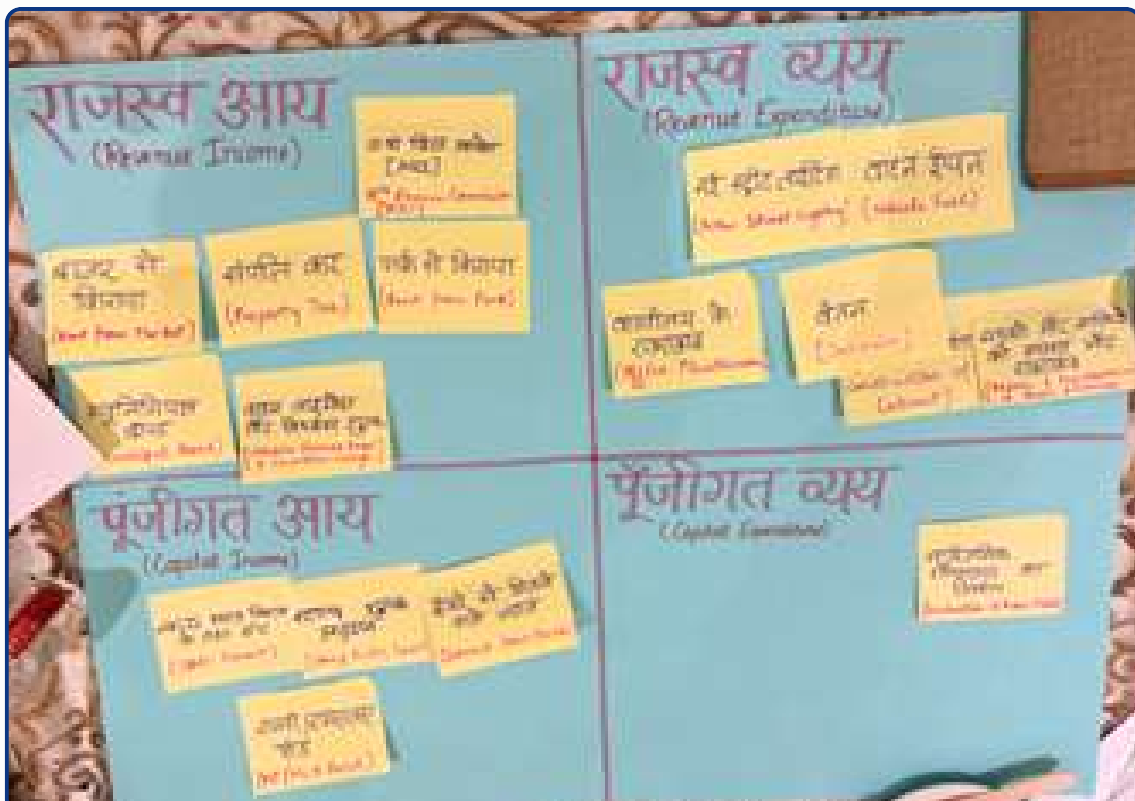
राजस्व आय
(Revenue Income)

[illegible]
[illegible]
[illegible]

बाज़ार से किराया
(Rent from Market)

संपत्ति कर
(Property Tax)

पार्क से किराया
(Rent from Park)

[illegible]
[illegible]

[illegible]
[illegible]

राजस्व व्यय
(Revenue Expenditure)

नई स्ट्रीट लाइट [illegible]
(New Street Lighting) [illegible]

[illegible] के रखरखाव
([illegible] Maintenance)

वेतन
(Salaries)

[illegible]
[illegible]

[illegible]
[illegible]

पूंजीगत आय
(Capital Income)

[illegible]
(Capital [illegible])

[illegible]
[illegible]

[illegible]
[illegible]

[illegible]
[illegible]

पूंजीगत व्यय
(Capital Expenditure)

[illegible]
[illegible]